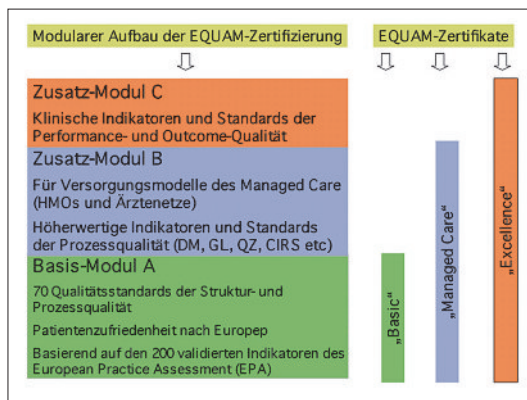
Modularer Aufbau der EQUAM-Zertifizierung

EQUAM-Zertifikate

Zusatz-Modul C

Klinische Indikatoren und Standards der Performance- und Outcome-Qualität

Zusatz-Modul B

Für Versorgungsmodelle des Managed Care (HMOs und Ärztenetze)

Höherwertige Indikatoren und Standards der Prozessqualität (DM, GL, QZ, CIRS etc)

Basis-Modul A

70 Qualitätsstandards der Struktur- und Prozessqualität

Patientenzufriedenheit nach Europep

Basierend auf den 200 validierten Indikatoren des European Practice Assessment (EPA)

„Basic"

„Managed Care"

„Excellence"